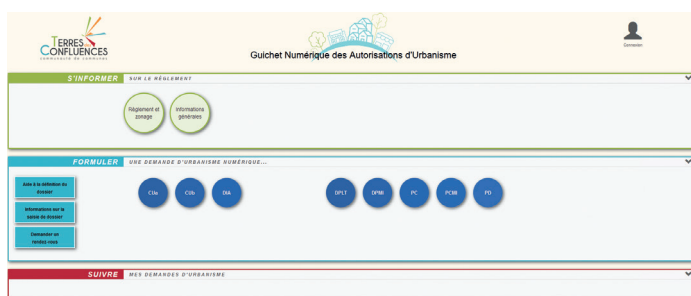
TERRES CONFLUENCES
COMMUNAUTÉ DE COMMUNES

Guichet Numérique des Autorisations d'Urbanisme

Connexion

S'INFORMER SUR LE RÈGLEMENT

Règlement et zonage

Informations générales

FORMULER UNE DEMANDE D'URBANISME NUMÉRIQUE...

Aide à la définition du dossier

Informations sur la saisie de dossier

Demander un rendez-vous

CUa

CUb

DIA

DPLT

DPMI

PC

PCMI

PD

SUIVRE MES DEMANDES D'URBANISME